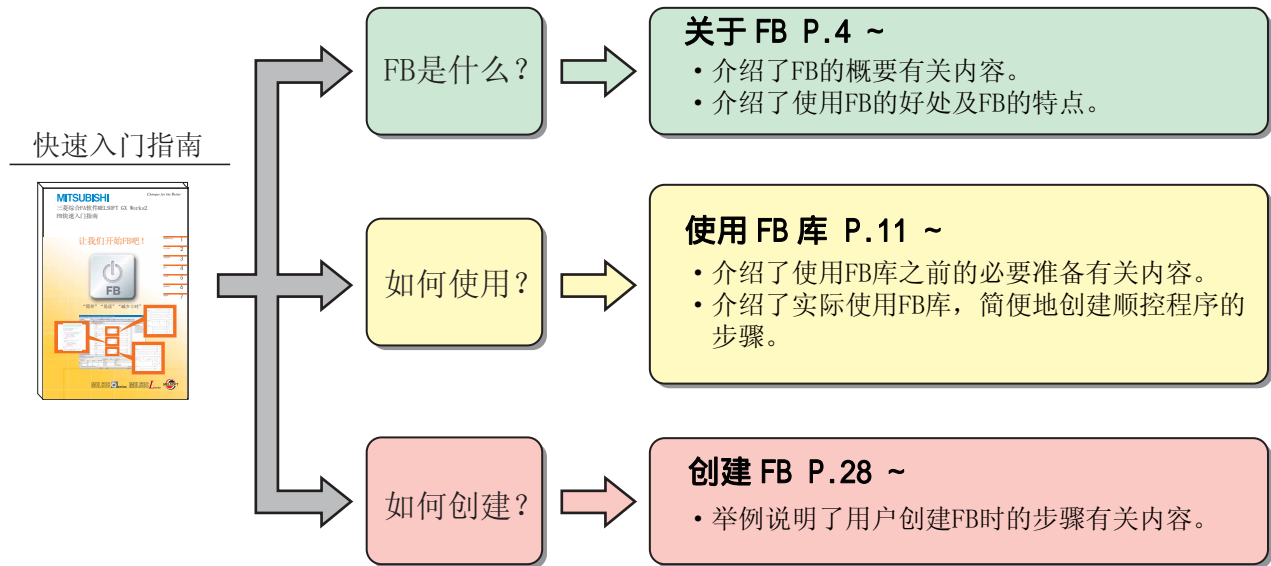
快速入门指南

MITSUBISHI
Changes for the Better
三菱综合FA软件MELSOFT GX Works2
FB快速入门指南
让我们开始FB吧！
FB

FB是什么？

关于 FB P.4 ~
・介绍了FB的概要有关内容。
・介绍了使用FB的好处及FB的特点。

如何使用？

使用 FB 库 P.11 ~
・介绍了使用FB库之前的必要准备有关内容。
・介绍了实际使用FB库，简便地创建顺控程序的步骤。

如何创建？

创建 FB P.28 ~
・举例说明了用户创建FB时的步骤有关内容。